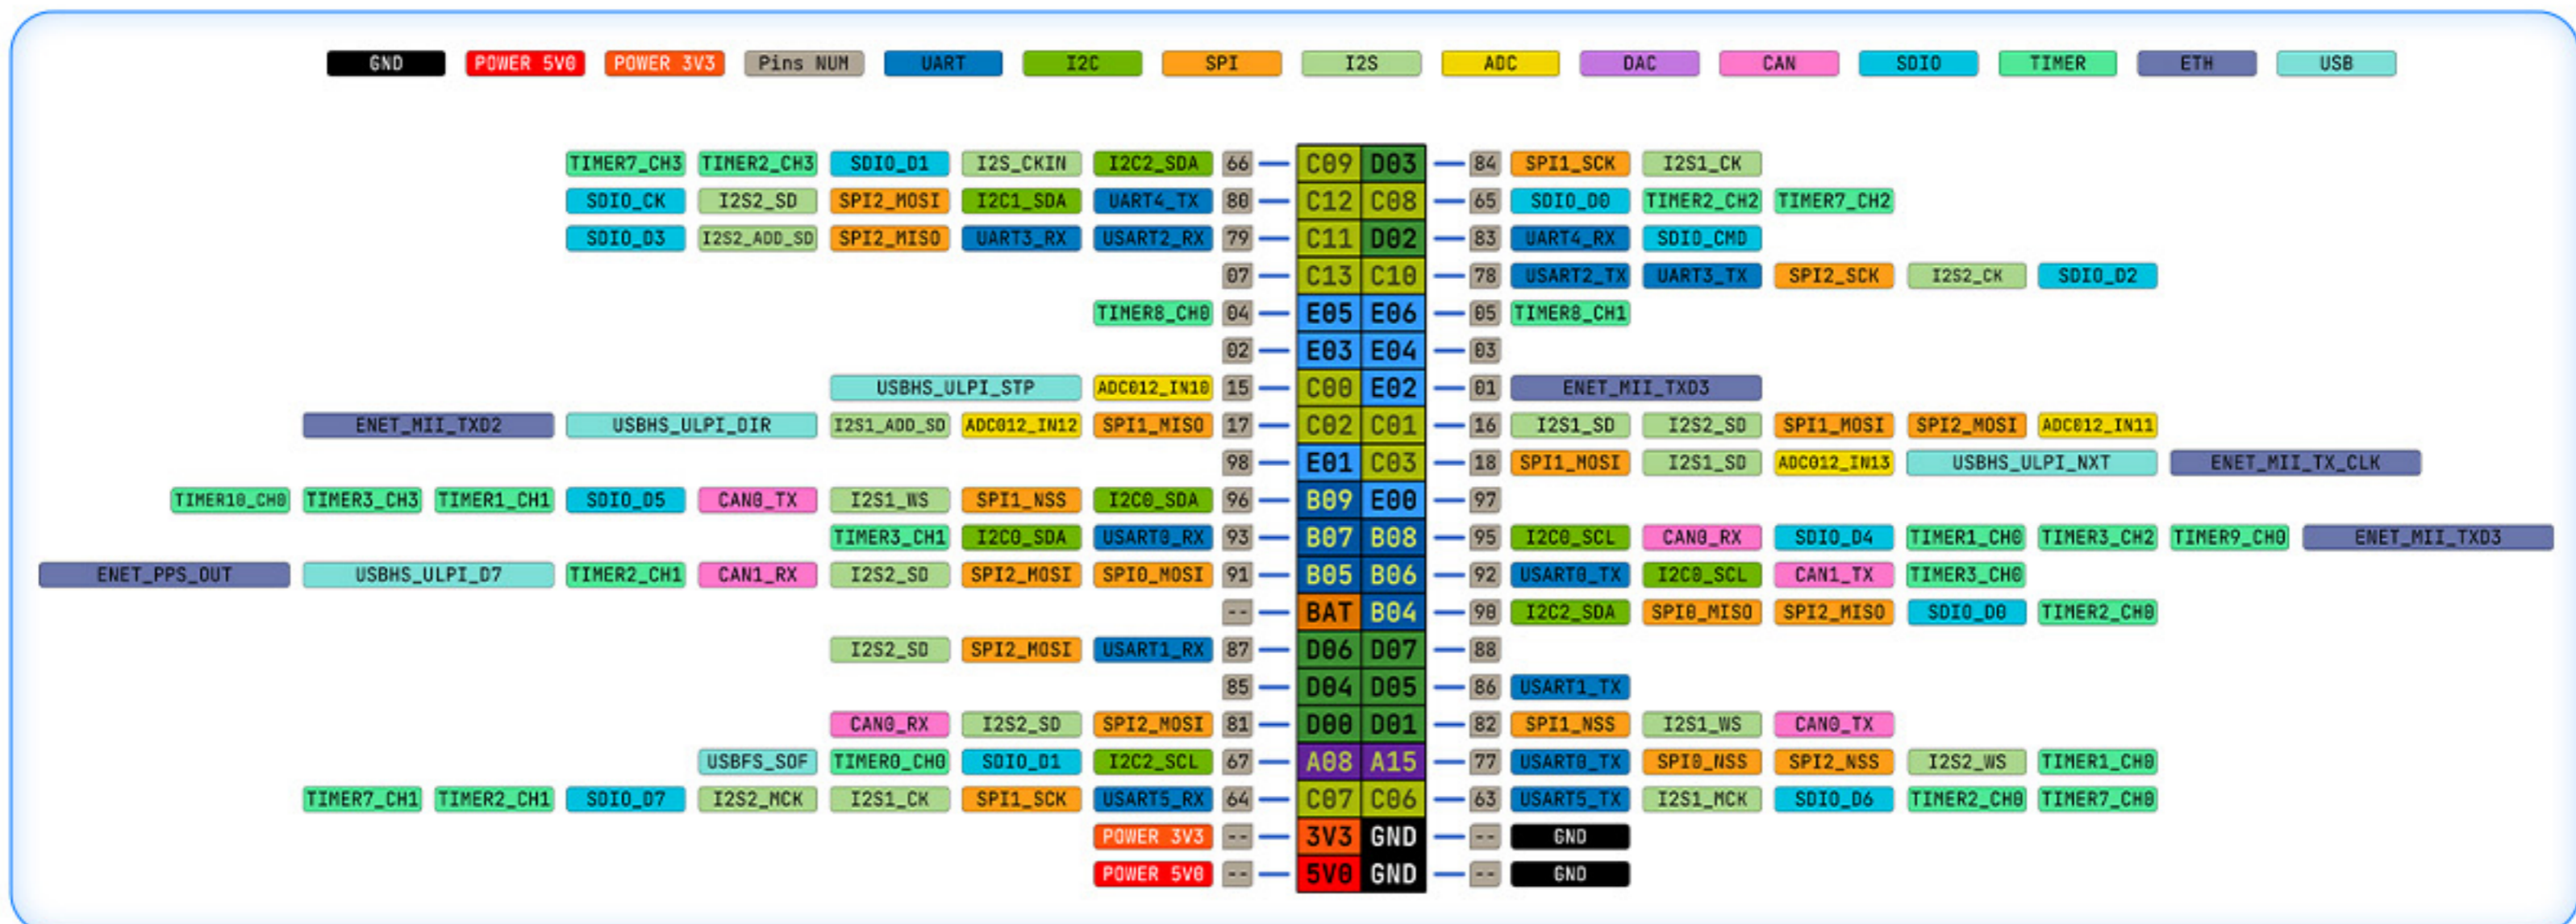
GND POWER 5V0 POWER 3V3 Pins NUM UART I2C SPI I2S ADC DAC CAN SDIO TIMER ETH USB

TIMER7_CH3 TIMER2_CH3 SDIO_D1 I2S_CKIN I2C2_SDA 66 C09 D03 84 SPI1_SCK I2S1_CK
SDIO_CK I2S2_SD SPI2_MOSI I2C1_SDA UART4_TX 80 C12 C08 65 SDIO_D0 TIMER2_CH2 TIMER7_CH2
SDIO_D3 I2S2_ADD_SD SPI2_MISO UART3_RX USART2_RX 79 C11 D02 83 UART4_RX SDIO_CMD
07 C13 C10 78 USART2_TX UART3_TX SPI2_SCK I2S2_CK SDIO_D2
TIMER8_CH0 04 E05 E06 05 TIMER8_CH1
02 E03 E04 03
USBHS_ULPI_STP ADC012_IN10 15 C00 E02 01 ENET_MII_TXD3
ENET_MII_TXD2 USBHS_ULPI_DIR I2S1_ADD_SD ADC012_IN12 SPI1_MISO 17 C02 C01 16 I2S1_SD I2S2_SD SPI1_MOSI SPI2_MOSI ADC012_IN11
98 E01 C03 18 SPI1_MOSI I2S1_SD ADC012_IN13 USBHS_ULPI_NXT ENET_MII_TX_CLK
TIMER10_CH0 TIMER3_CH3 TIMER1_CH1 SDIO_D5 CAN0_TX I2S1_WS SPI1_NSS I2C0_SDA 96 B09 E00 97
TIMER3_CH1 I2C0_SDA USART0_RX 93 B07 B08 95 I2C0_SCL CAN0_RX SDIO_D4 TIMER1_CH0 TIMER3_CH2 TIMER9_CH0 ENET_MII_TXD3
ENET_PPS_OUT USBHS_ULPI_D7 TIMER2_CH1 CAN1_RX I2S2_SD SPI2_MOSI SPI0_MOSI 91 B05 B06 92 USART0_TX I2C0_SCL CAN1_TX TIMER3_CH0
-- BAT B04 90 I2C2_SDA SPI0_MISO SPI2_MISO SDIO_D0 TIMER2_CH0
I2S2_SD SPI2_MOSI USART1_RX 87 D06 D07 88
85 D04 D05 86 USART1_TX
CAN0_RX I2S2_SD SPI2_MOSI 81 D00 D01 82 SPI1_NSS I2S1_WS CAN0_TX
USBFS_SOF TIMER0_CH0 SDIO_D1 I2C2_SCL 67 A08 A15 77 USART0_TX SPI0_NSS SPI2_NSS I2S2_WS TIMER1_CH0
TIMER7_CH1 TIMER2_CH1 SDIO_D7 I2S2_MCK I2S1_CK SPI1_SCK USART5_RX 64 C07 C06 63 USART5_TX I2S1_MCK SDIO_D6 TIMER2_CH0 TIMER7_CH0
POWER 3V3 -- 3V3 GND -- GND
POWER 5V0 -- 5V0 GND -- GND